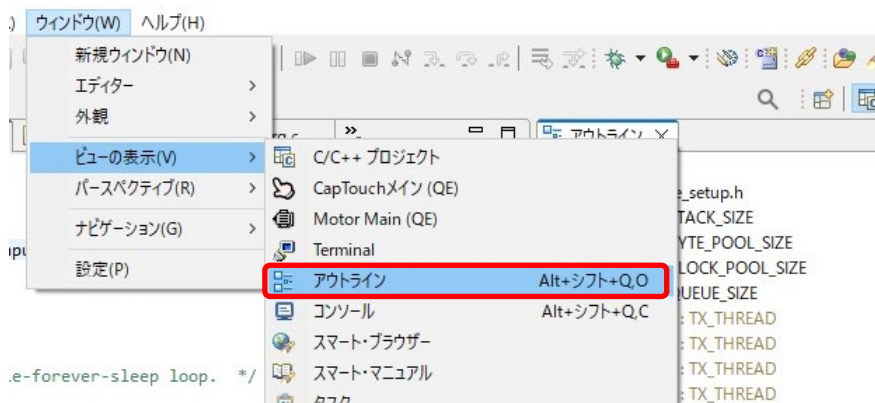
) ウィンドウ(W) ヘルプ(H)

新規ウィンドウ(N)
エディター >
外観 >
ビューの表示(V) >
パースペクティブ(R) >
ナビゲーション(G) >
設定(P)

C/C++ プロジェクト
CapTouchメイン (QE)
Motor Main (QE)
Terminal
アウトライン Alt+シフト+Q, O
コンソール Alt+シフト+Q, C
スマート・ブラウザー
スマート・マニュアル
タスク

rg.c
»
アウトライン X

e_setup.h
TACK_SIZE
YTE_POOL_SIZE
LOCK_POOL_SIZE
UEUE_SIZE
: TX_THREAD
: TX_THREAD
: TX_THREAD
: TX_THREAD
: TX_THREAD

pu

.e-forever-sleep loop. */